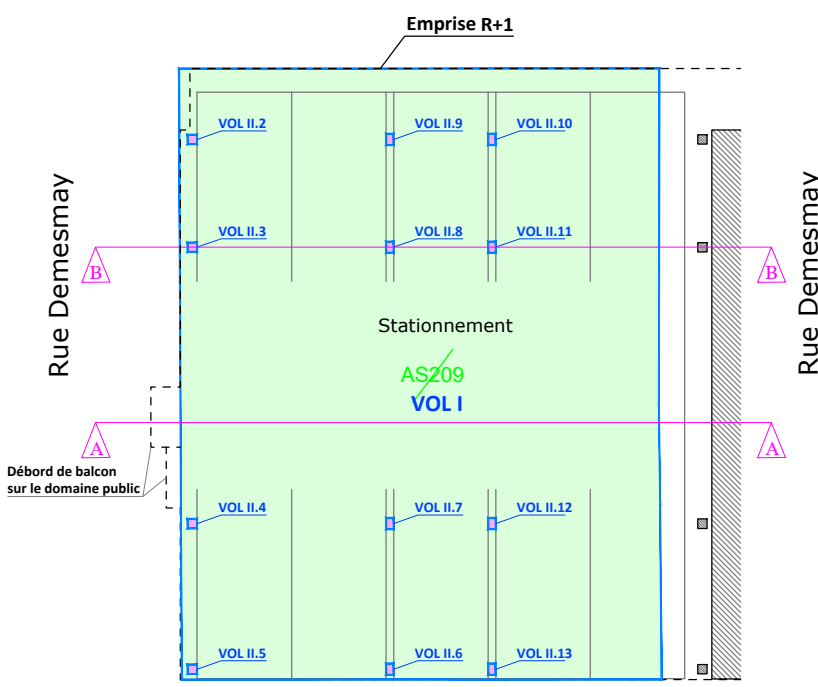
Emprise R+1

Rue Demesmay

VOL II.2
VOL II.9
VOL II.10
VOL II.3
VOL II.8
VOL II.11
B
B

Rue Demesmay

Stationnement
AS209
VOL I

A
A

Débord de balcon sur le domaine public

VOL II.4
VOL II.7
VOL II.12
VOL II.5
VOL II.6
VOL II.13